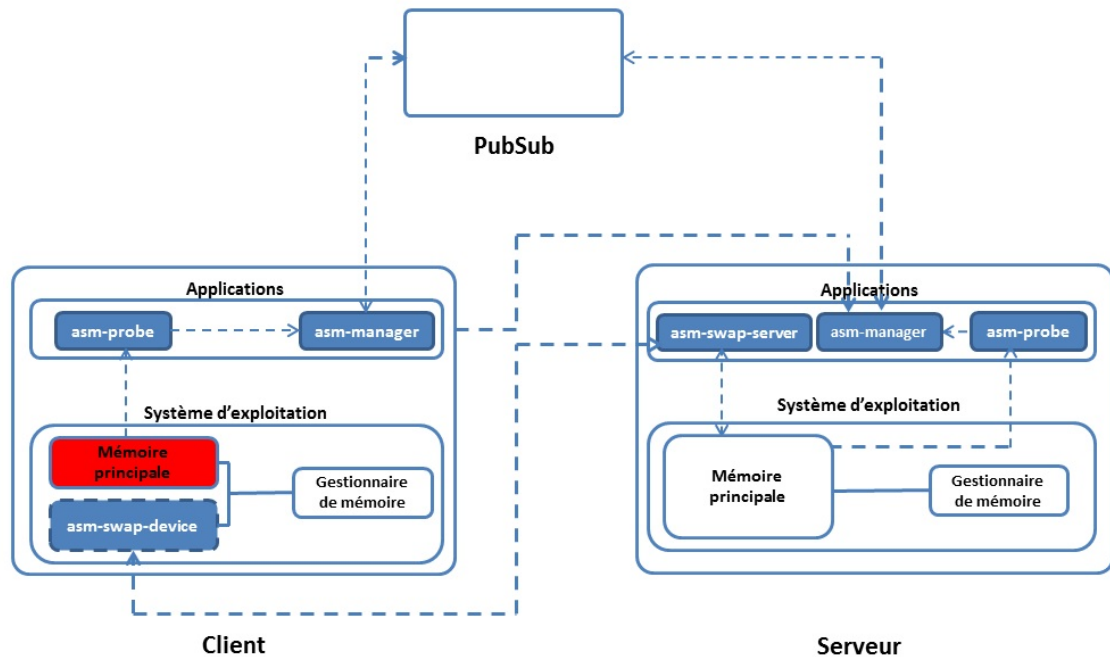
PubSub

Applications

asm-probe

asm-manager

Système d'exploitation

Mémoire principale

asm-swap-device

Gestionnaire de mémoire

Client

Applications

asm-swap-server

asm-manager

asm-probe

Système d'exploitation

Mémoire principale

Gestionnaire de mémoire

Serveur